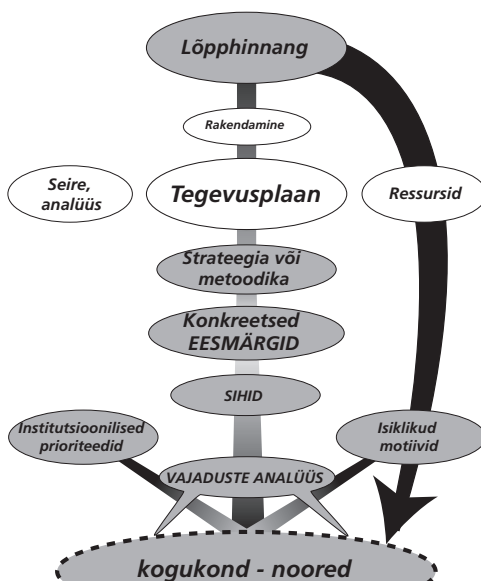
Lõpphinnang

Rakendamine

Seire, analüüs

Tegevusplaan

Ressursid

Strateegia või metoodika

Konkreetsed EESMÄRGID

SIHID

Institutsioonilised prioriteedid

Isiklikud motiivid

VAJADUSTE ANALÜÜS

kogukond - noored